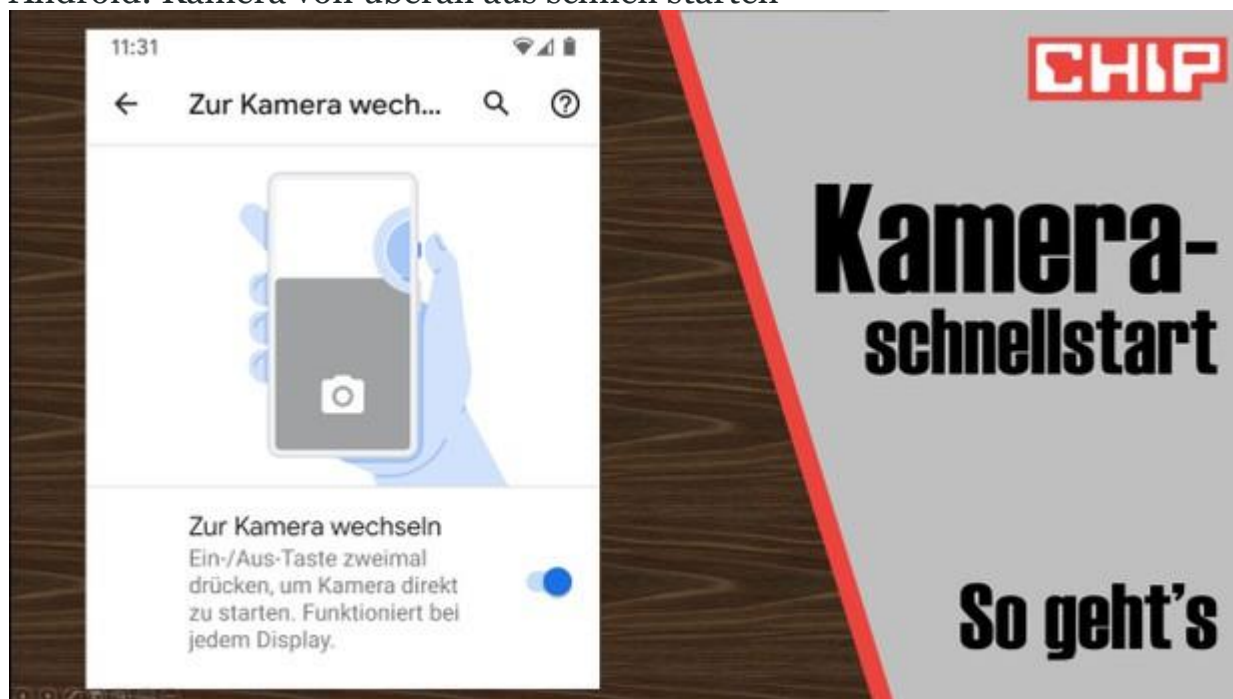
Android: Kamera von überall aus schnell starten

11:31

Zur Kamera wech...

Zur Kamera wechseln

Ein-/Aus-Taste zweimal drücken, um Kamera direkt zu starten. Funktioniert bei jedem Display.

CHIP

Kamera-schnellstart

So geht's